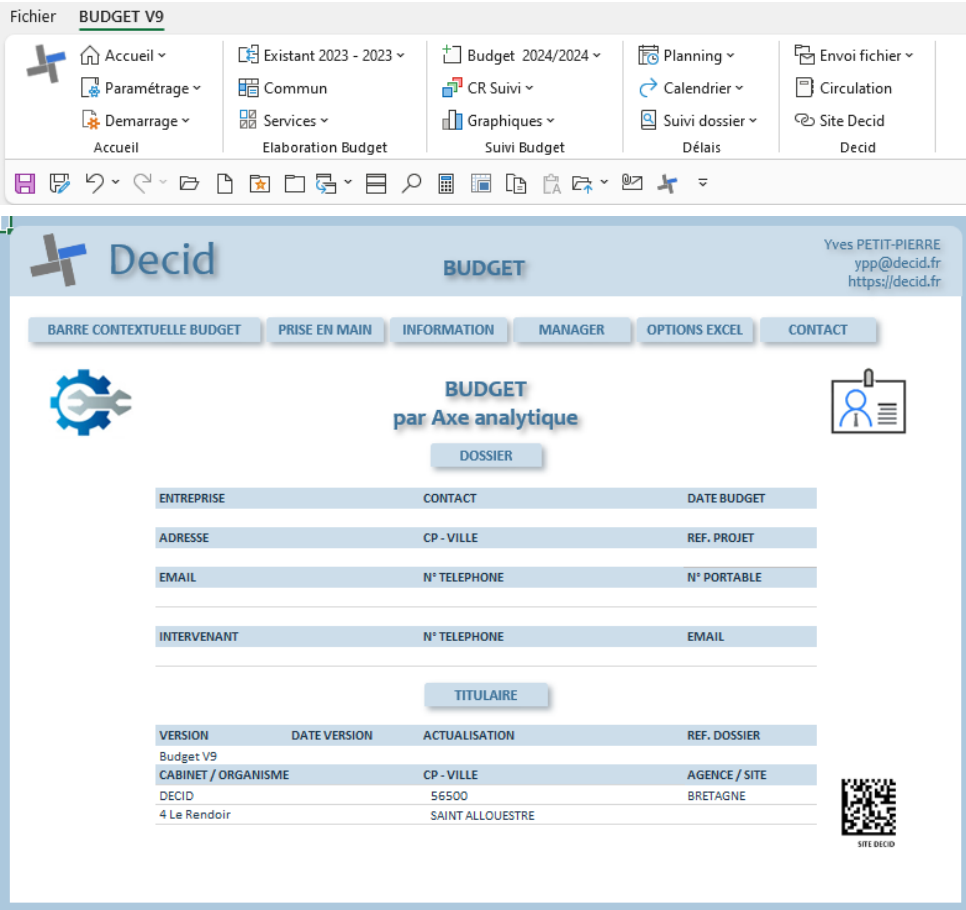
Fichier BUDGET V9

Accueil
Paramétrage
Demarrage
Accueil

Existant 2023 - 2023
Commun
Services
Elaboration Budget

Budget 2024/2024
CR Suivi
Graphiques
Suivi Budget

Planning
Calendrier
Suivi dossier
Délais

Envoi fichier
Circulation
Site Decid
Decid

Decid

BUDGET

Yves PETIT-PIERRE
ypp@decid.fr
https://decid.fr

BARRE CONTEXTUELLE BUDGET | PRISE EN MAIN | INFORMATION | MANAGER | OPTIONS EXCEL | CONTACT

BUDGET
par Axe analytique

DOSSIER

| ENTREPRISE | CONTACT | DATE BUDGET |
|---|---|---|
| ADRESSE | CP - VILLE | REF. PROJET |
| EMAIL | N° TELEPHONE | N° PORTABLE |
| INTERVENANT | N° TELEPHONE | EMAIL |

TITULAIRE

| VERSION | DATE VERSION | ACTUALISATION | REF. DOSSIER |
|---|---|---|---|
| Budget V9 | | | |
| CABINET / ORGANISME | | CP - VILLE | AGENCE / SITE |
| DECID | | 56500 | BRETAGNE |
| 4 Le Rendoir | | SAINT ALLOUESTRE | |

SITE DECID